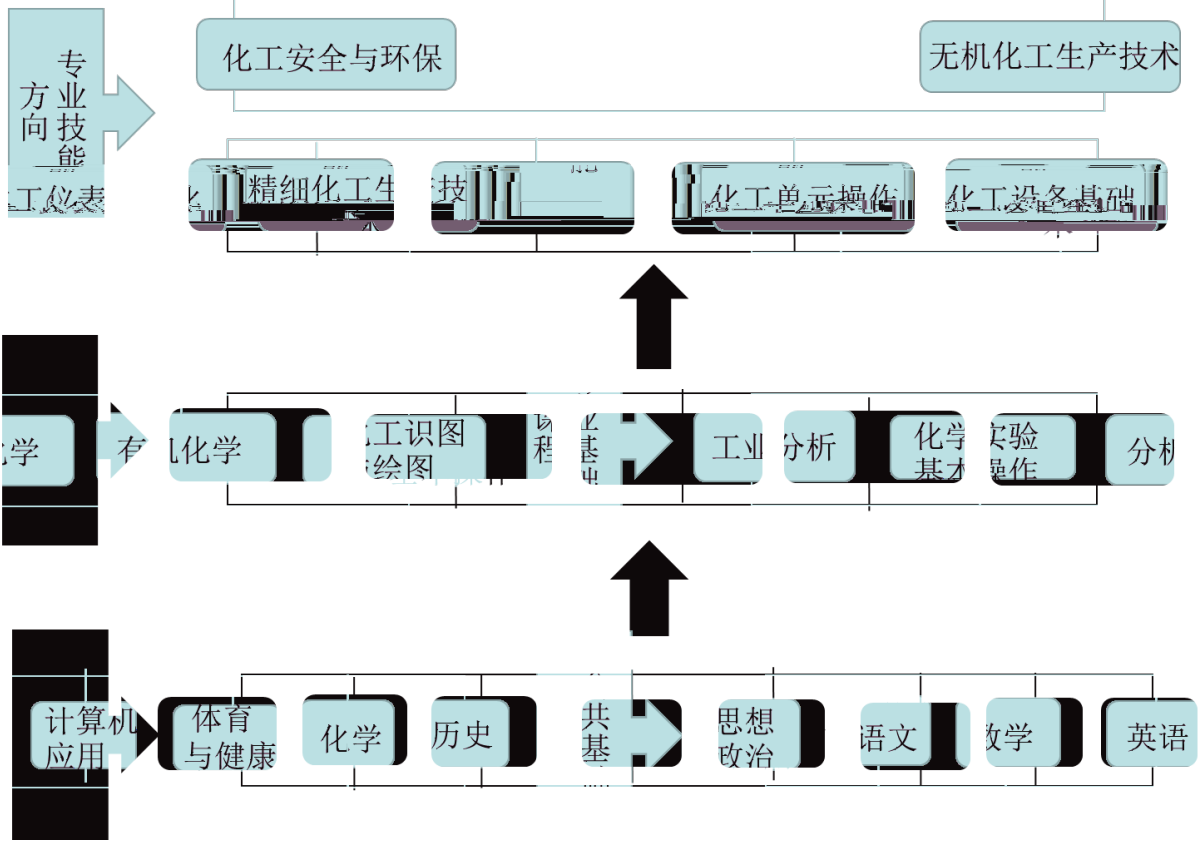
专业技能方向

化工安全与环保

无机化工生产技术

工仪表

精细化工生

技

化工单元操作

化工设备基础

学

有机化学

工识图绘图

程基

工业分析

化学实验基本操作

分析

计算机应用

体育与健康

化学

历史

共基

思想政治

语文

数学

英语